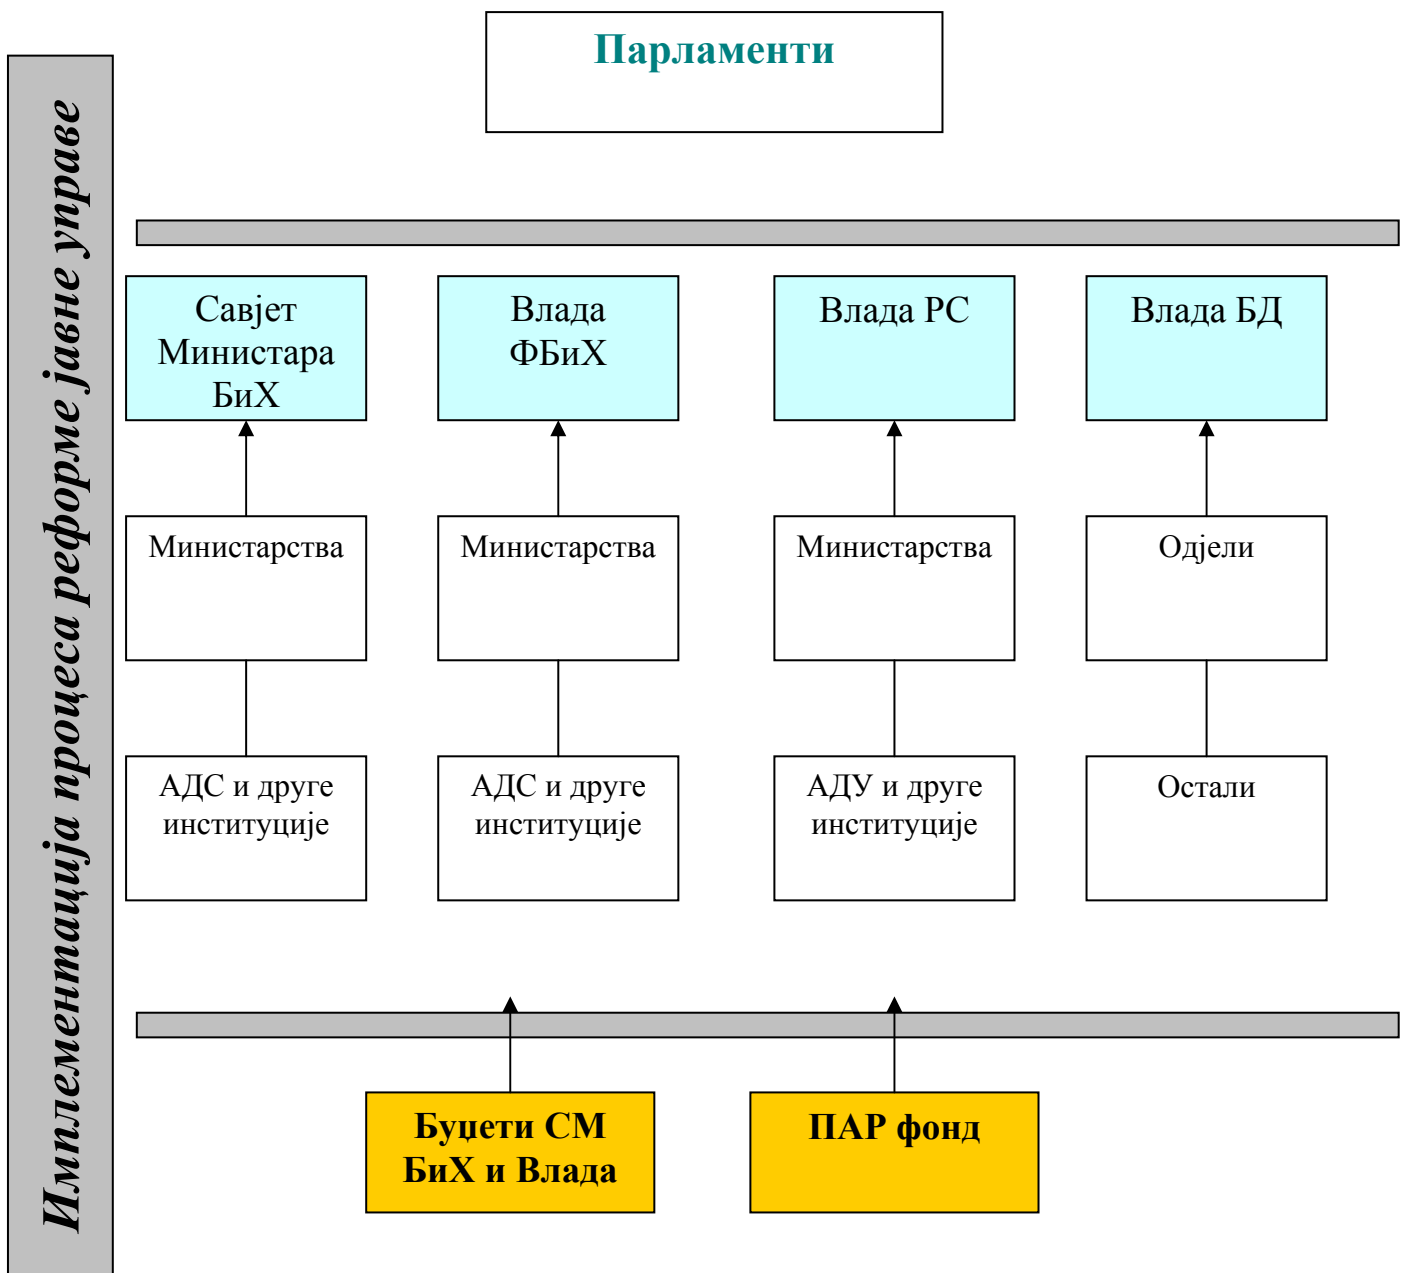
Имплементација процеса реформе јавне управе

Парламенти

Савјет Министара БиХ

Влада ФБиХ

Влада РС

Влада БД

Министарства

Министарства

Министарства

Одјели

АДС и друге институције

АДС и друге институције

АДУ и друге институције

Остали

Буџети СМ БиХ и Влада

ПАР фонд